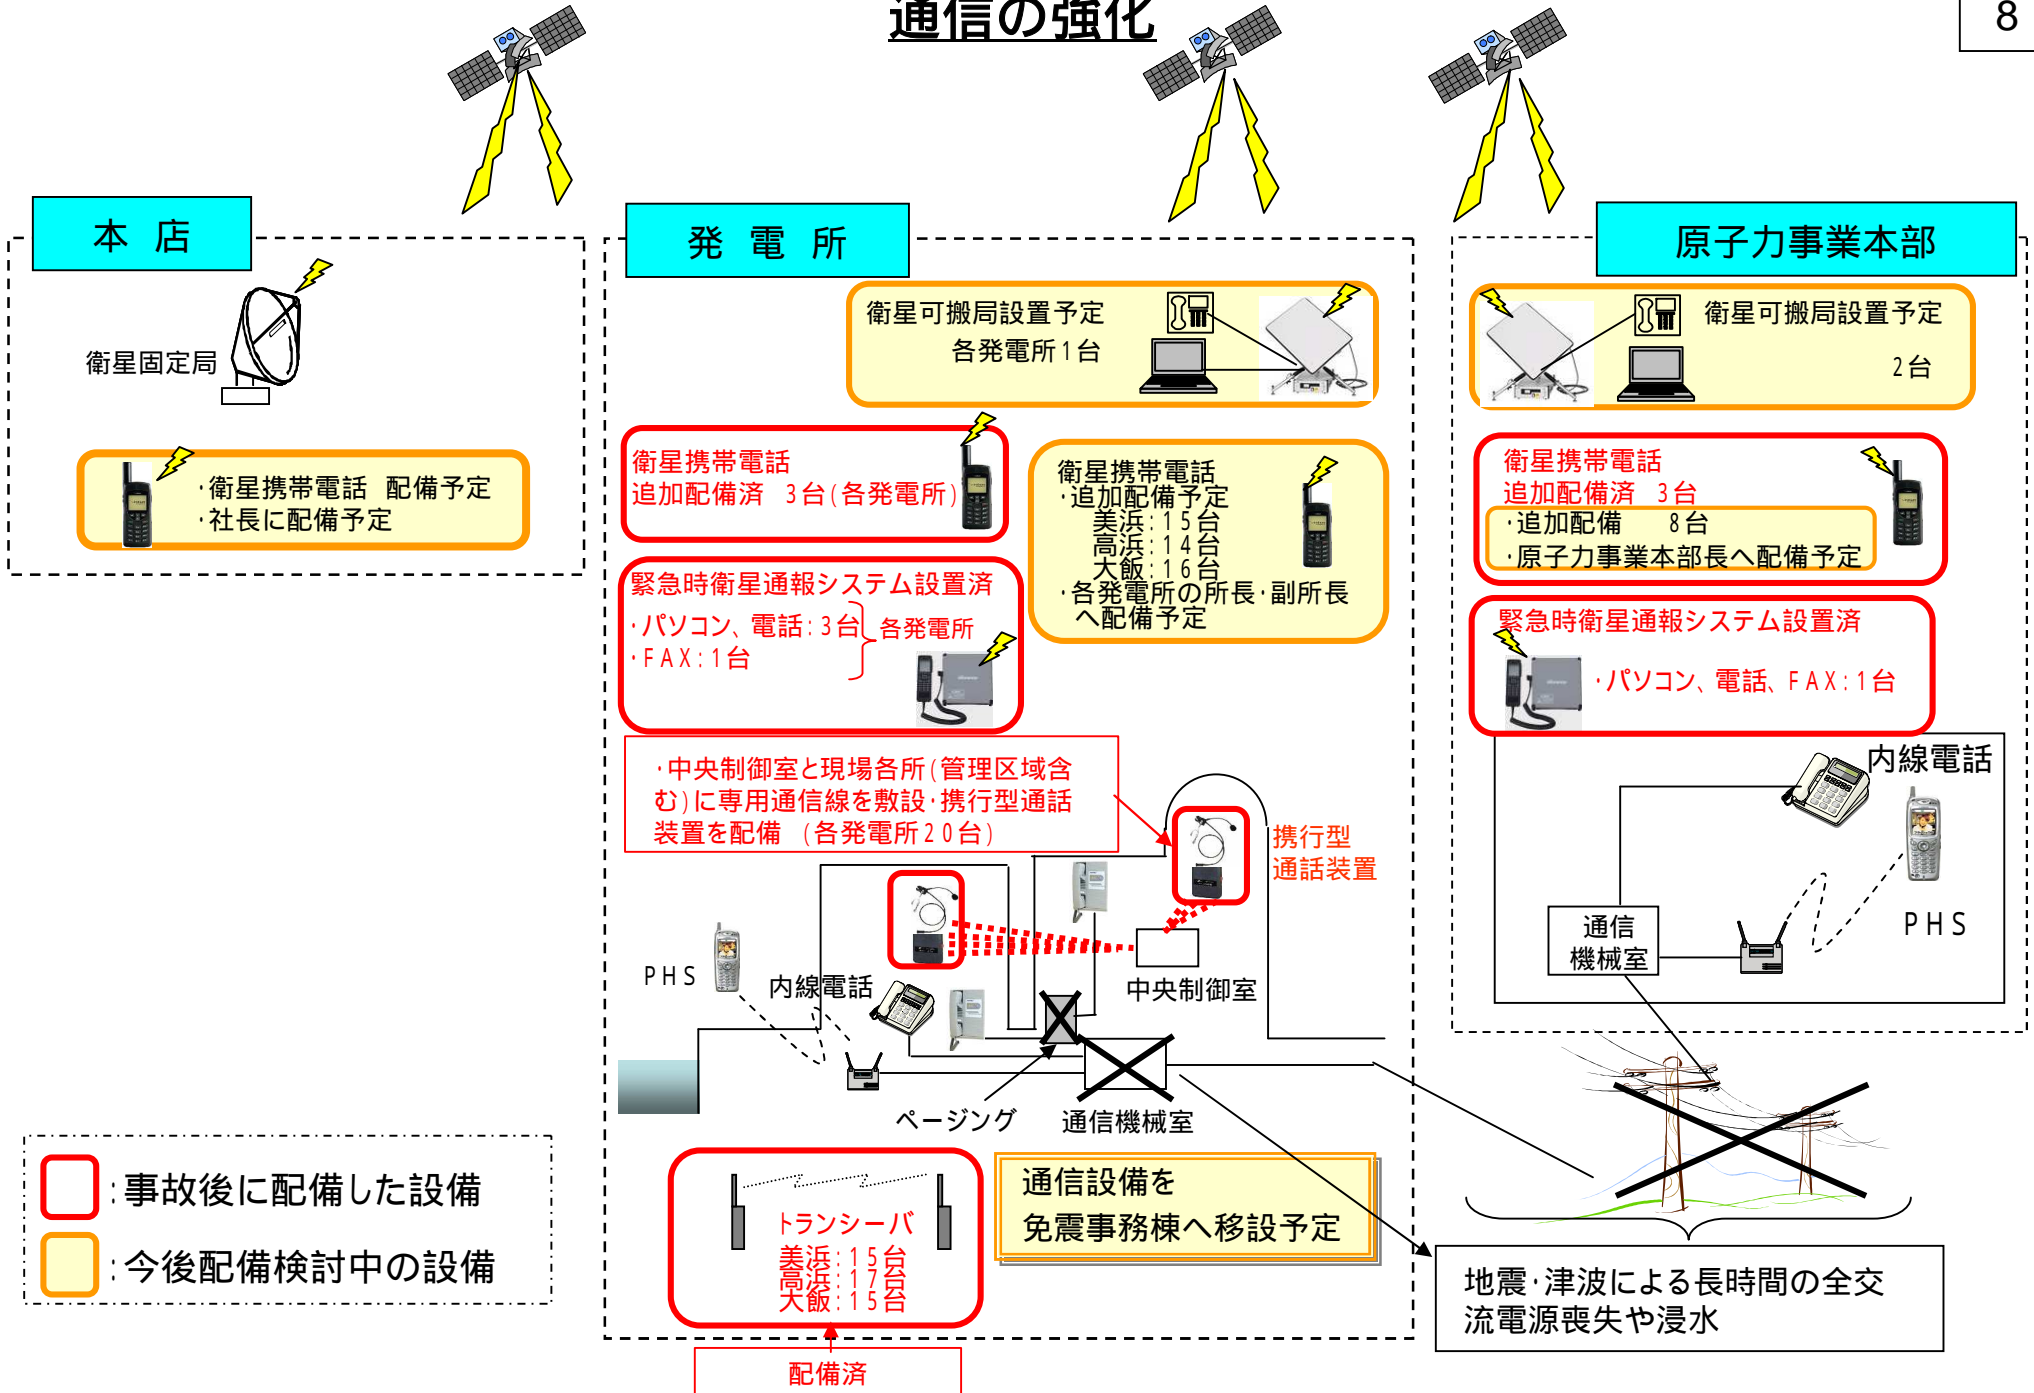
通信の強化

8

本　店

衛星固定局

・衛星携帯電話　配備予定
・社長に配備予定

発　電　所

衛星可搬局設置予定
各発電所１台

衛星携帯電話
追加配備済　３台（各発電所）

衛星携帯電話
・追加配備予定
美浜：１５台
高浜：１４台
大飯：１６台
・各発電所の所長・副所長へ配備予定

緊急時衛星通報システム設置済
・パソコン、電話：３台
・ＦＡＸ：１台
各発電所

・中央制御室と現場各所（管理区域含む）に専用通信線を敷設・携行型通話装置を配備　（各発電所２０台）

携行型
通話装置

ＰＨＳ

内線電話

中央制御室

ページング

通信機械室

トランシーバ
美浜：１５台
高浜：１７台
大飯：１５台

配備済

通信設備を
免震事務棟へ移設予定

原子力事業本部

衛星可搬局設置予定
２台

衛星携帯電話
追加配備済　３台
・追加配備　８台
・原子力事業本部長へ配備予定

緊急時衛星通報システム設置済
・パソコン、電話、ＦＡＸ：１台

内線電話

通信
機械室

ＰＨＳ

地震・津波による長時間の全交流電源喪失や浸水

：事故後に配備した設備
：今後配備検討中の設備